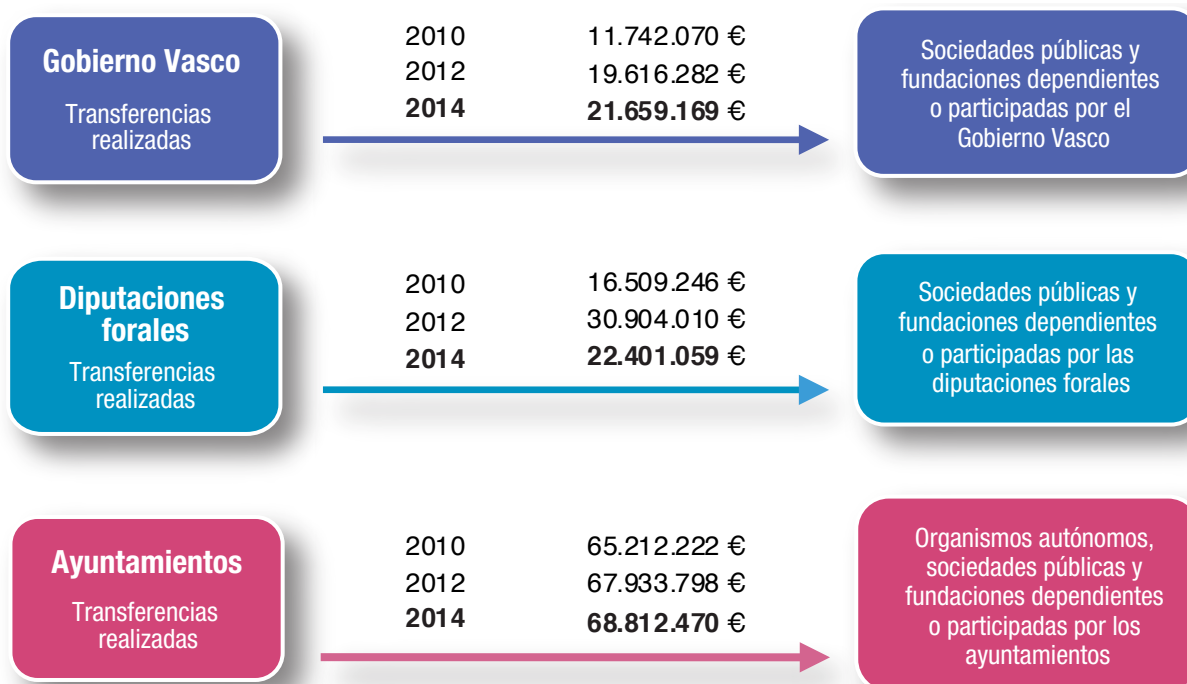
Gobierno Vasco

Transferencias realizadas

2010 11.742.070 €
2012 19.616.282 €
**2014** **21.659.169** €

Sociedades públicas y fundaciones dependientes o participadas por el Gobierno Vasco

Diputaciones forales

Transferencias realizadas

2010 16.509.246 €
2012 30.904.010 €
**2014** **22.401.059** €

Sociedades públicas y fundaciones dependientes o participadas por las diputaciones forales

Ayuntamientos

Transferencias realizadas

2010 65.212.222 €
2012 67.933.798 €
**2014** **68.812.470** €

Organismos autónomos, sociedades públicas y fundaciones dependientes o participadas por los ayuntamientos